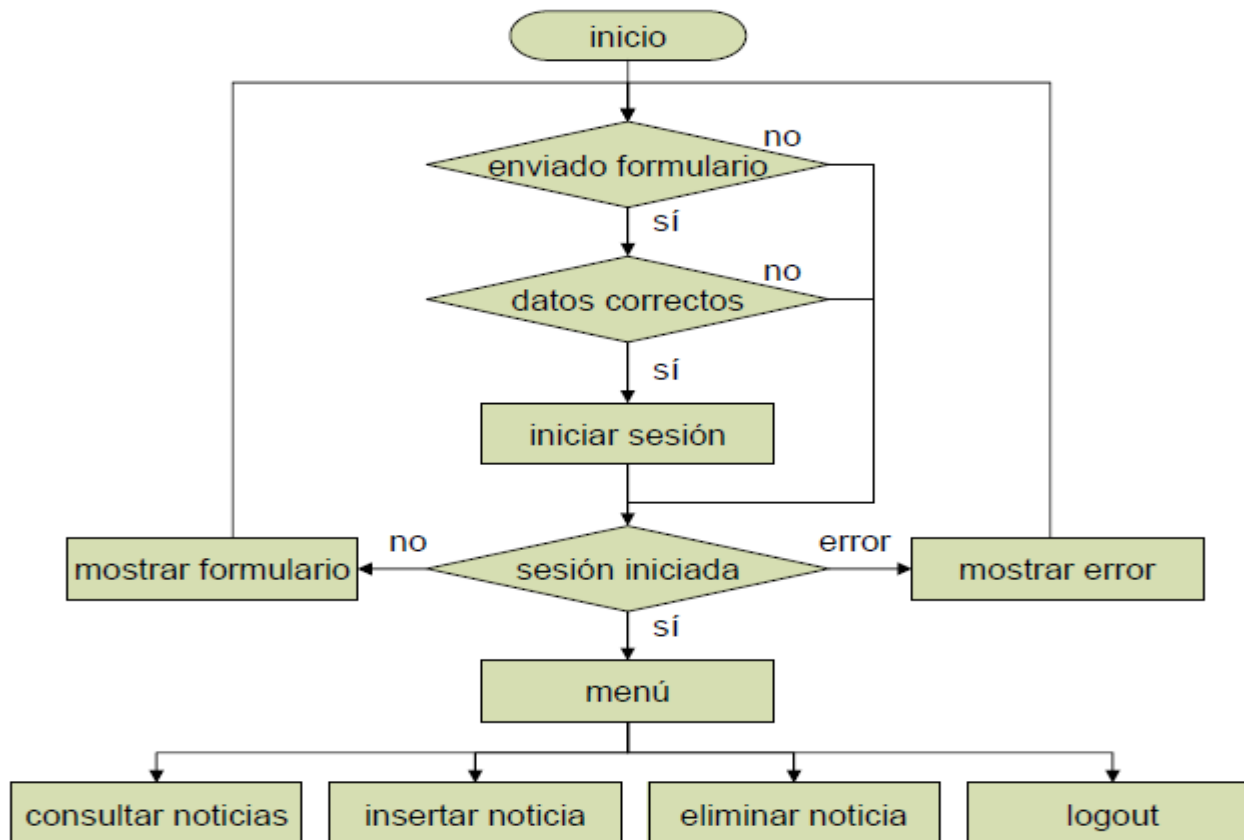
inicio

enviado formulario

no

sí

datos correctos

no

sí

iniciar sesión

no

mostrar formulario

sesión iniciada

error

mostrar error

sí

menú

consultar noticias

insertar noticia

eliminar noticia

logout